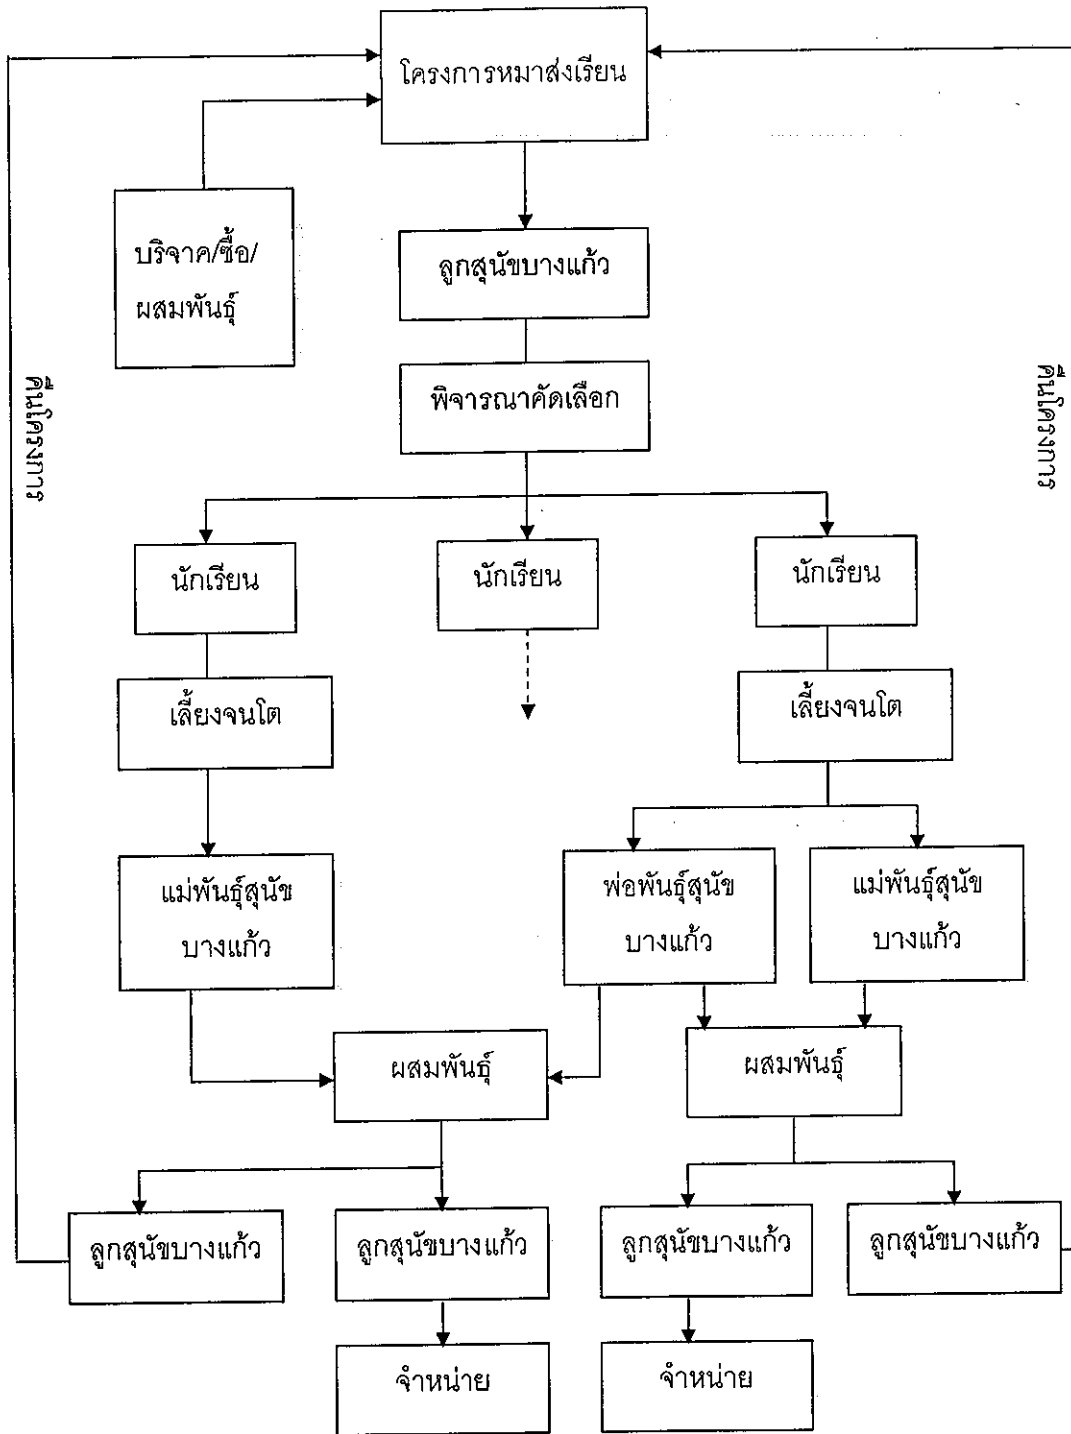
โครงการหมาส่งเรียน

บริจาค/ซื้อ/ผสมพันธุ์

ลูกสุนัขบางแก้ว

พิจารณาคัดเลือก

คืนโครงการ

คืนโครงการ

นักเรียน

นักเรียน

นักเรียน

เลี้ยงจนโต

เลี้ยงจนโต

แม่พันธุ์สุนัขบางแก้ว

พ่อพันธุ์สุนัขบางแก้ว

แม่พันธุ์สุนัขบางแก้ว

ผสมพันธุ์

ผสมพันธุ์

ลูกสุนัขบางแก้ว

ลูกสุนัขบางแก้ว

ลูกสุนัขบางแก้ว

ลูกสุนัขบางแก้ว

จำหน่าย

จำหน่าย